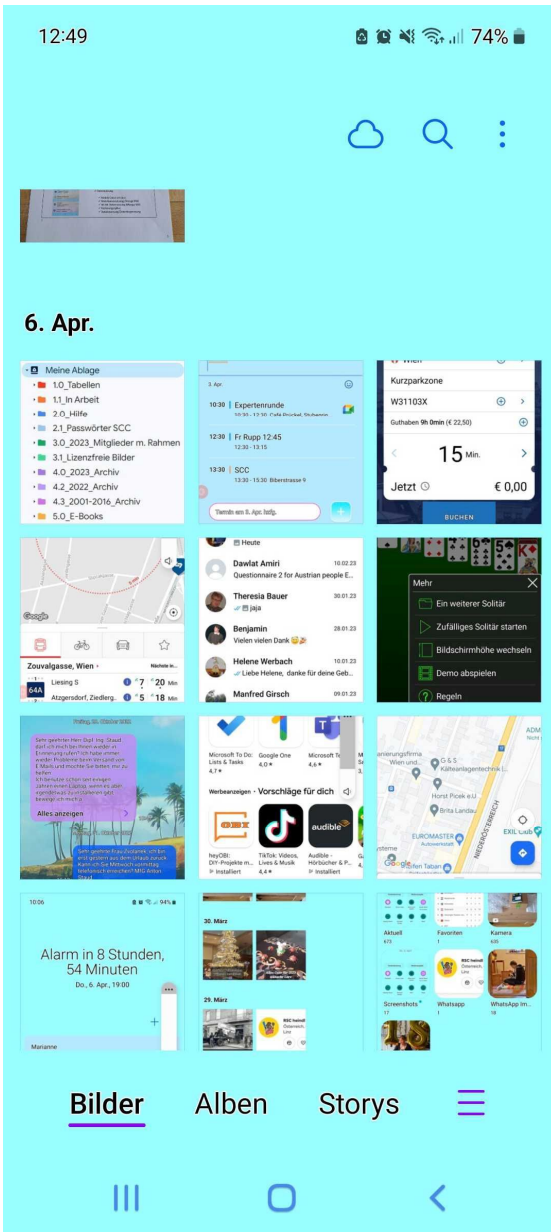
12:49 74%

6. Apr.

Meine Ablage
1.0_Tabellen
1.1_In Arbeit
2.0_Hilfe
2.1_Passwörter SCC
3.0_2023_Mitglieder m. Rahmen
3.1_Lizenzfreie Bilder
4.0_2023_Archiv
4.2_2022_Archiv
4.3_2001-2016_Archiv
5.0_E-Books

10:30 Expertenrunde
12:30 Fr Rupp 12:45
12:30 - 13:15
13:30 SCC
13:30 - 15:30 Biberstrasse 9
Termin am 8. Apr. hzfg.

Kurzparkzone
W31103X
Guthaben 9h 0min (€ 22,50)
15 Min.
Jetzt € 0,00
BUCHEN

Zouvalgasse, Wien
64A Liesing S 7 20 Min
Atzgersdorf, Ziedlerg... 5 18 Min

Heute
Dawlat Amiri 10.02.23
Questionnaire 2 for Austrian people E...
Theresia Bauer 30.01.23
jaja
Benjamin 28.01.23
Vielen vielen Dank
Helene Werbach 10.01.23
Liebe Helene, danke für deine Geb...
Manfred Girsch 09.01.23

Mehr
Ein weiterer Solitär
Zufälliges Solitär starten
Bildschirmhöhe wechseln
Demo abspielen
Regeln

Alles anzeigen

Microsoft To Do: Lists & Tasks 4,7
Google One 4,0
Microsoft Te... 4,6
Werbeanzeigen · Vorschläge für dich
heyOBI: DIY-Projekte m... Installiert
TikTok: Videos, Lives & Musik 4,4
Audible - Hörbücher & P... Installiert

G+S Kälteanlagentechnik
Horst Picek e.U.
Brita Landau
EUROMASTER
NIEDERÖSTERREICH
EXIL Club

Alarm in 8 Stunden, 54 Minuten
Do., 6. Apr., 19:00
Marianne

30. März
29. März
RSC heindl Österreich

Aktuell Favoriten Kamera
Screenshots Whatsapp WhatsApp Im...

Bilder Alben Storys